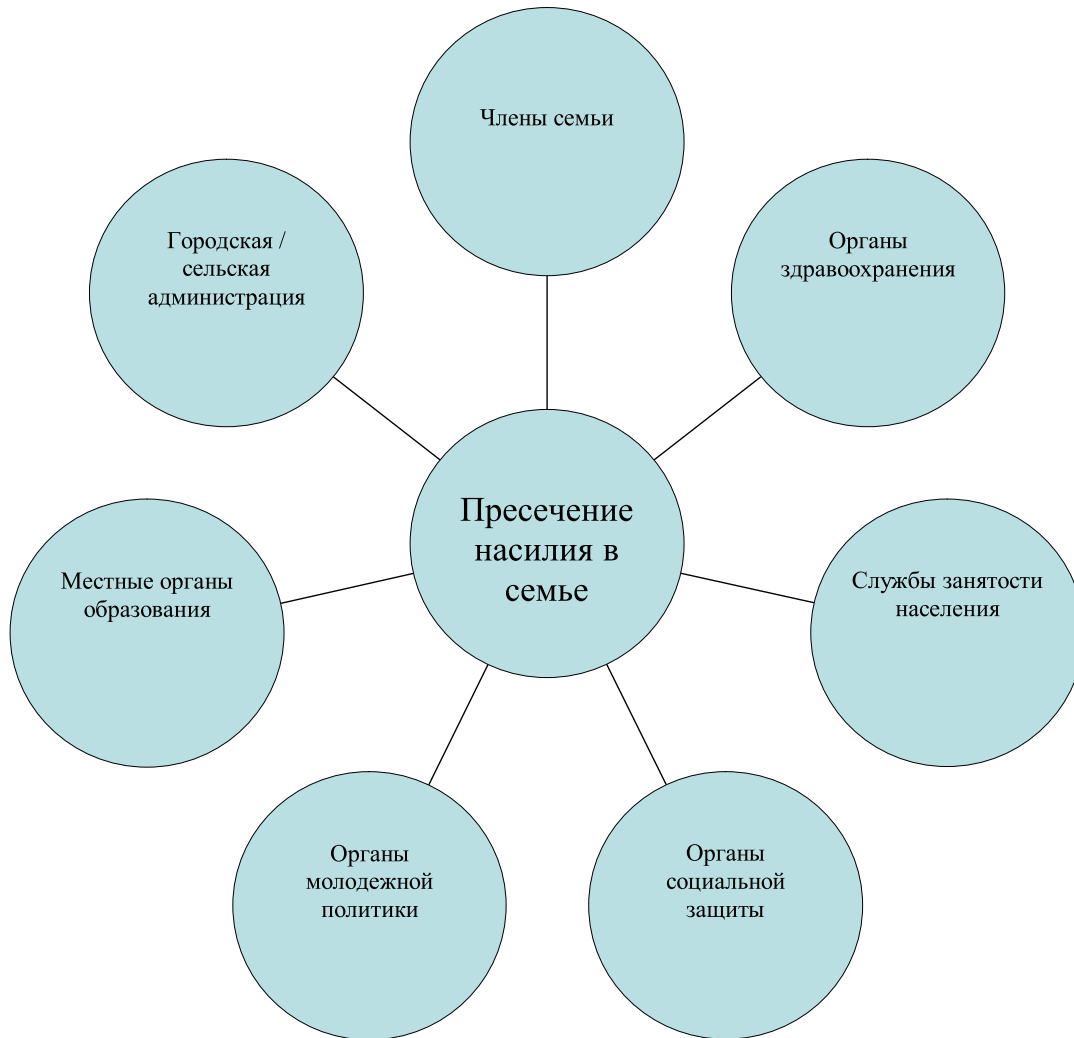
Члены семьи

Городская / сельская администрация

Органы здравоохранения

Пресечение насилия в семье

Местные органы образования

Службы занятости населения

Органы молодежной политики

Органы социальной защиты